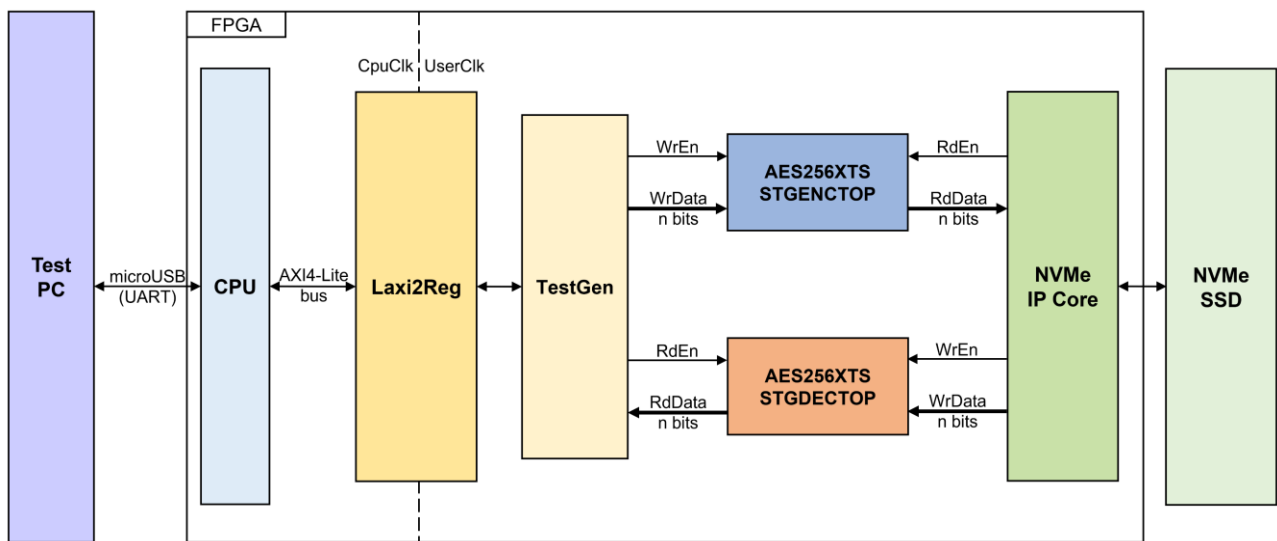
FPGA

CpuClk UserClk

Test PC

microUSB (UART)

CPU

AXI4-Lite bus

Laxi2Reg

TestGen

WrEn

WrData n bits

AES256XTS STGENCTOP

RdEn

RdData n bits

RdEn

RdData n bits

AES256XTS STGDECTOP

WrEn

WrData n bits

NVMe IP Core

NVMe SSD